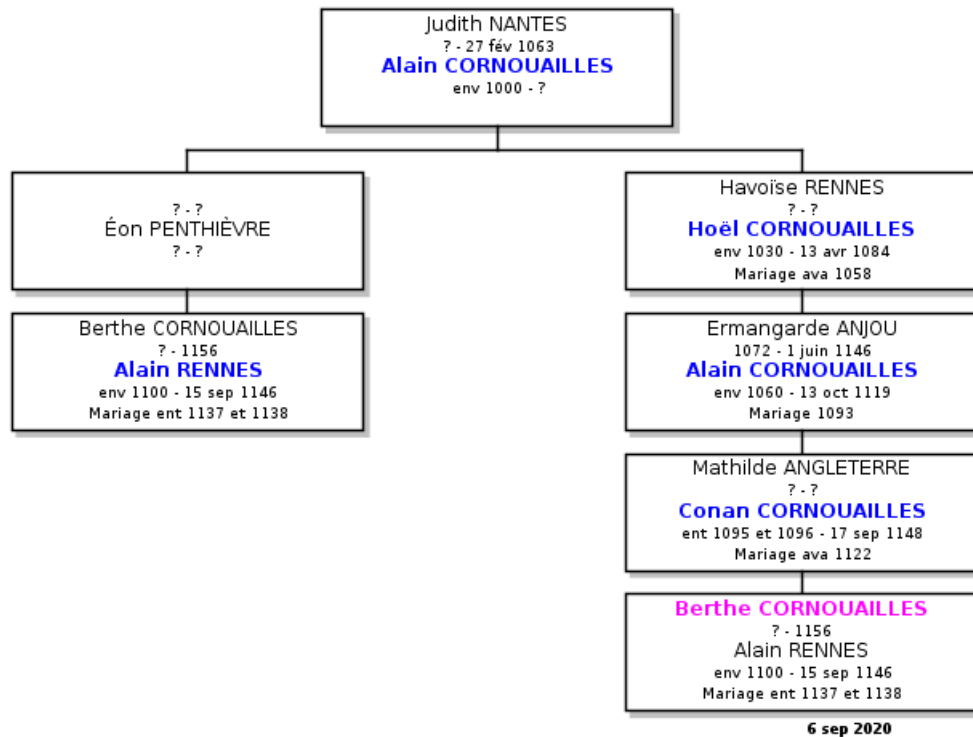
Judith NANTES
? - 27 fév 1063
Alain CORNOUAILLES
env 1000 - ?

? - ?
Éon PENTHIÈVRE
? - ?

Berthe CORNOUAILLES
? - 1156
Alain RENNES
env 1100 - 15 sep 1146
Mariage ent 1137 et 1138

Havoïse RENNES
? - ?
Hoël CORNOUAILLES
env 1030 - 13 avr 1084
Mariage ava 1058

Ermangarde ANJOU
1072 - 1 juin 1146
Alain CORNOUAILLES
env 1060 - 13 oct 1119
Mariage 1093

Mathilde ANGLETERRE
? - ?
Conan CORNOUAILLES
ent 1095 et 1096 - 17 sep 1148
Mariage ava 1122

Berthe CORNOUAILLES
? - 1156
Alain RENNES
env 1100 - 15 sep 1146
Mariage ent 1137 et 1138

6 sep 2020